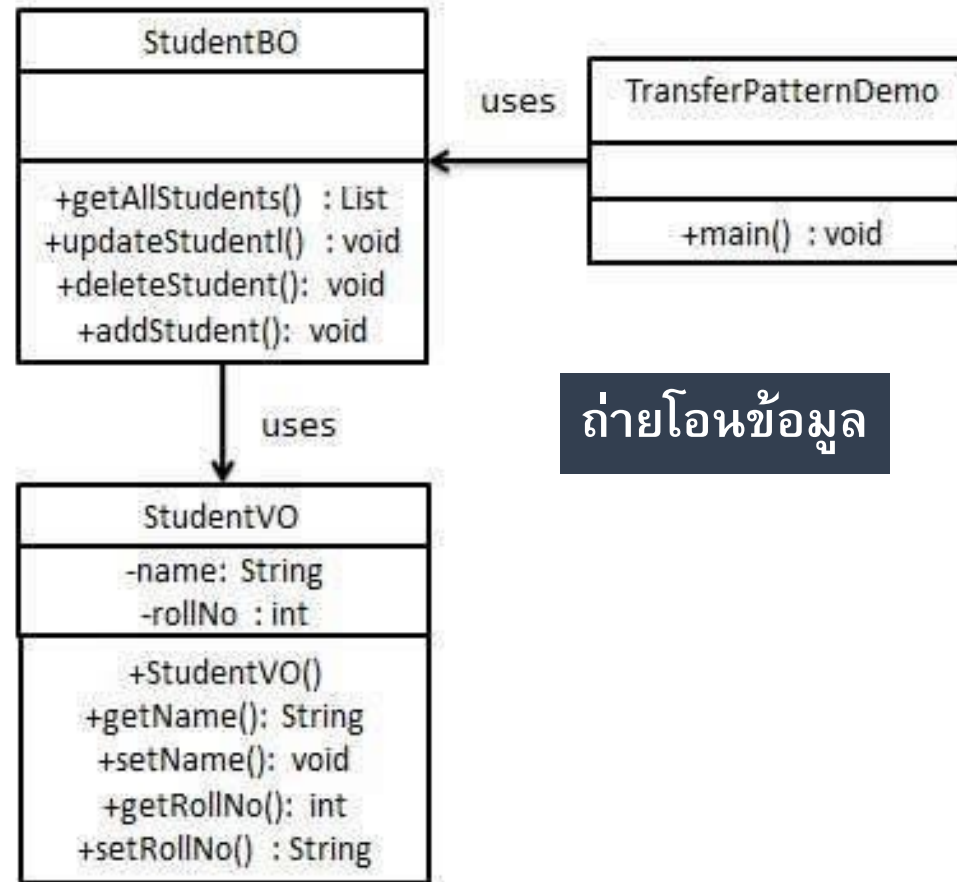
StudentBO

+getAllStudents() : List
+updateStudentl() : void
+deleteStudent(): void
+addStudent(): void

uses

TransferPatternDemo

+main() : void

uses

ถ่ายโอนข้อมูล

StudentVO
-name: String
-rollNo : int

+StudentVO()
+getName(): String
+setName(): void
+getRollNo(): int
+setRollNo() : String